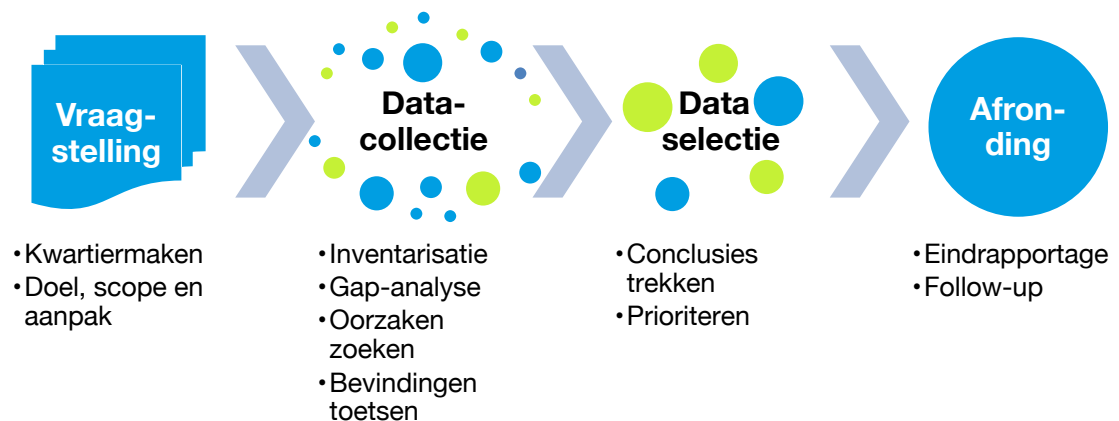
Vraagstelling

Datacollectie

Data selectie

Afronding

•Kwartiermaken
•Doel, scope en aanpak

•Inventarisatie
•Gap-analyse
•Oorzaken zoeken
•Bevindingen toetsen

•Conclusies trekken
•Prioriteren

•Eindrapportage
•Follow-up